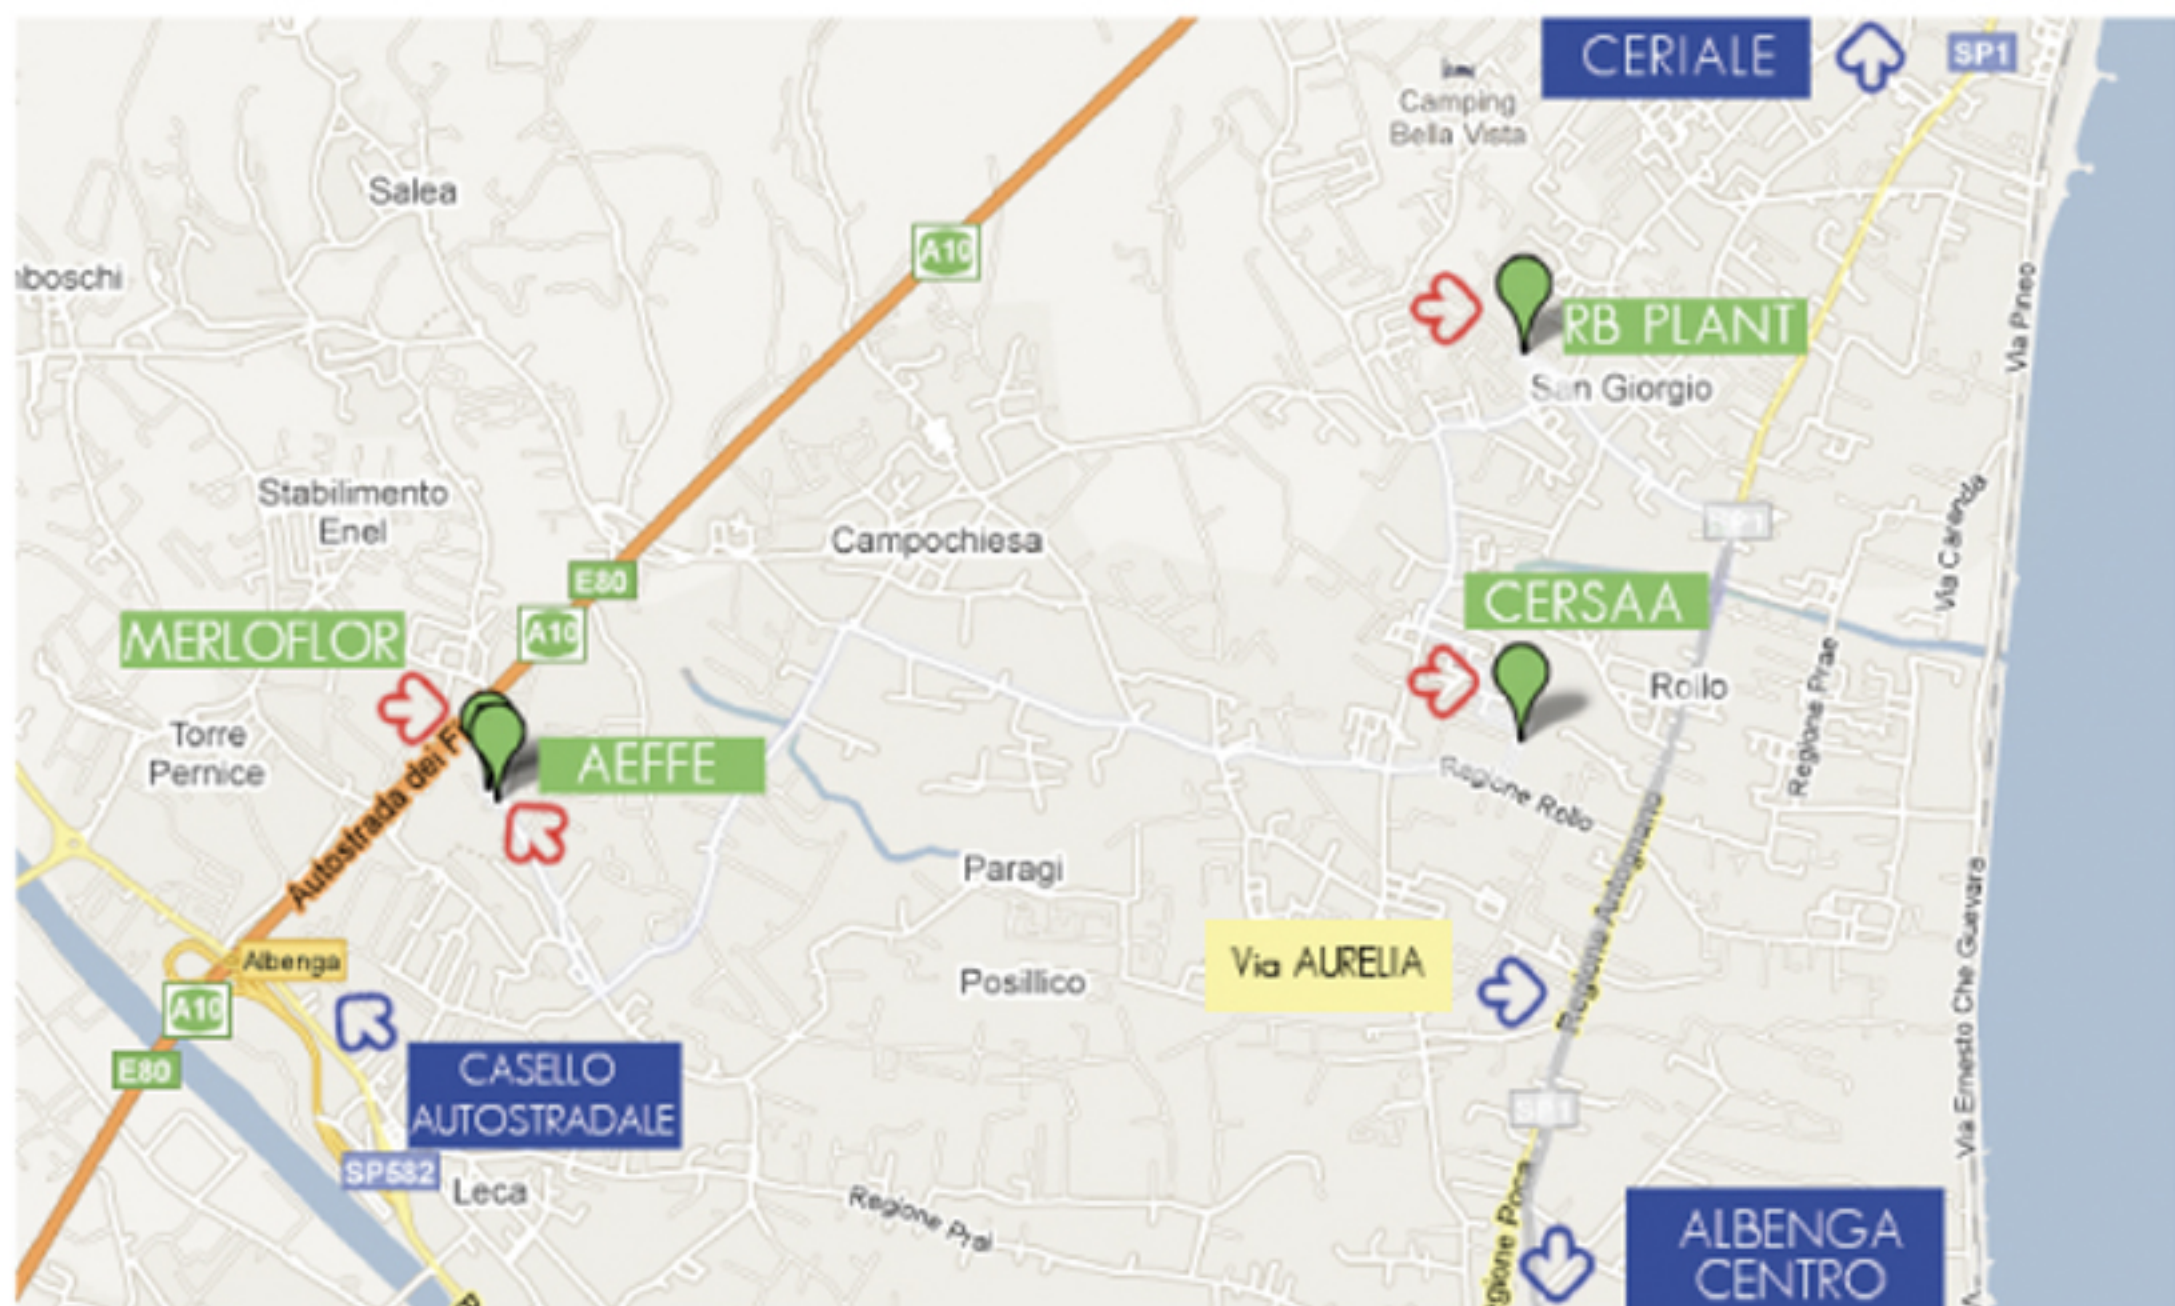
CERIALE
SP1
Camping Bella Vista
Salea
A10
iboschi
RB PLANT
San Giorgio
Via Pineo
Stabilimento Enel
SP1
Campochiesa
Via Caranda
E80
CERSAA
MERLOFLOR
A10
Regione Prae
Rollo
Torre Pernice
AEFFE
Autostrada dei F
Regione Rollo
Regione Antognano
Paragi
Via Ernesto Che Guevara
Albenga
Via AURELIA
Posillico
A10
E80
CASELLO AUTOSTRADALE
SP1
SP582
Leca
Regione Prai
Regione Roca
ALBENGA CENTRO